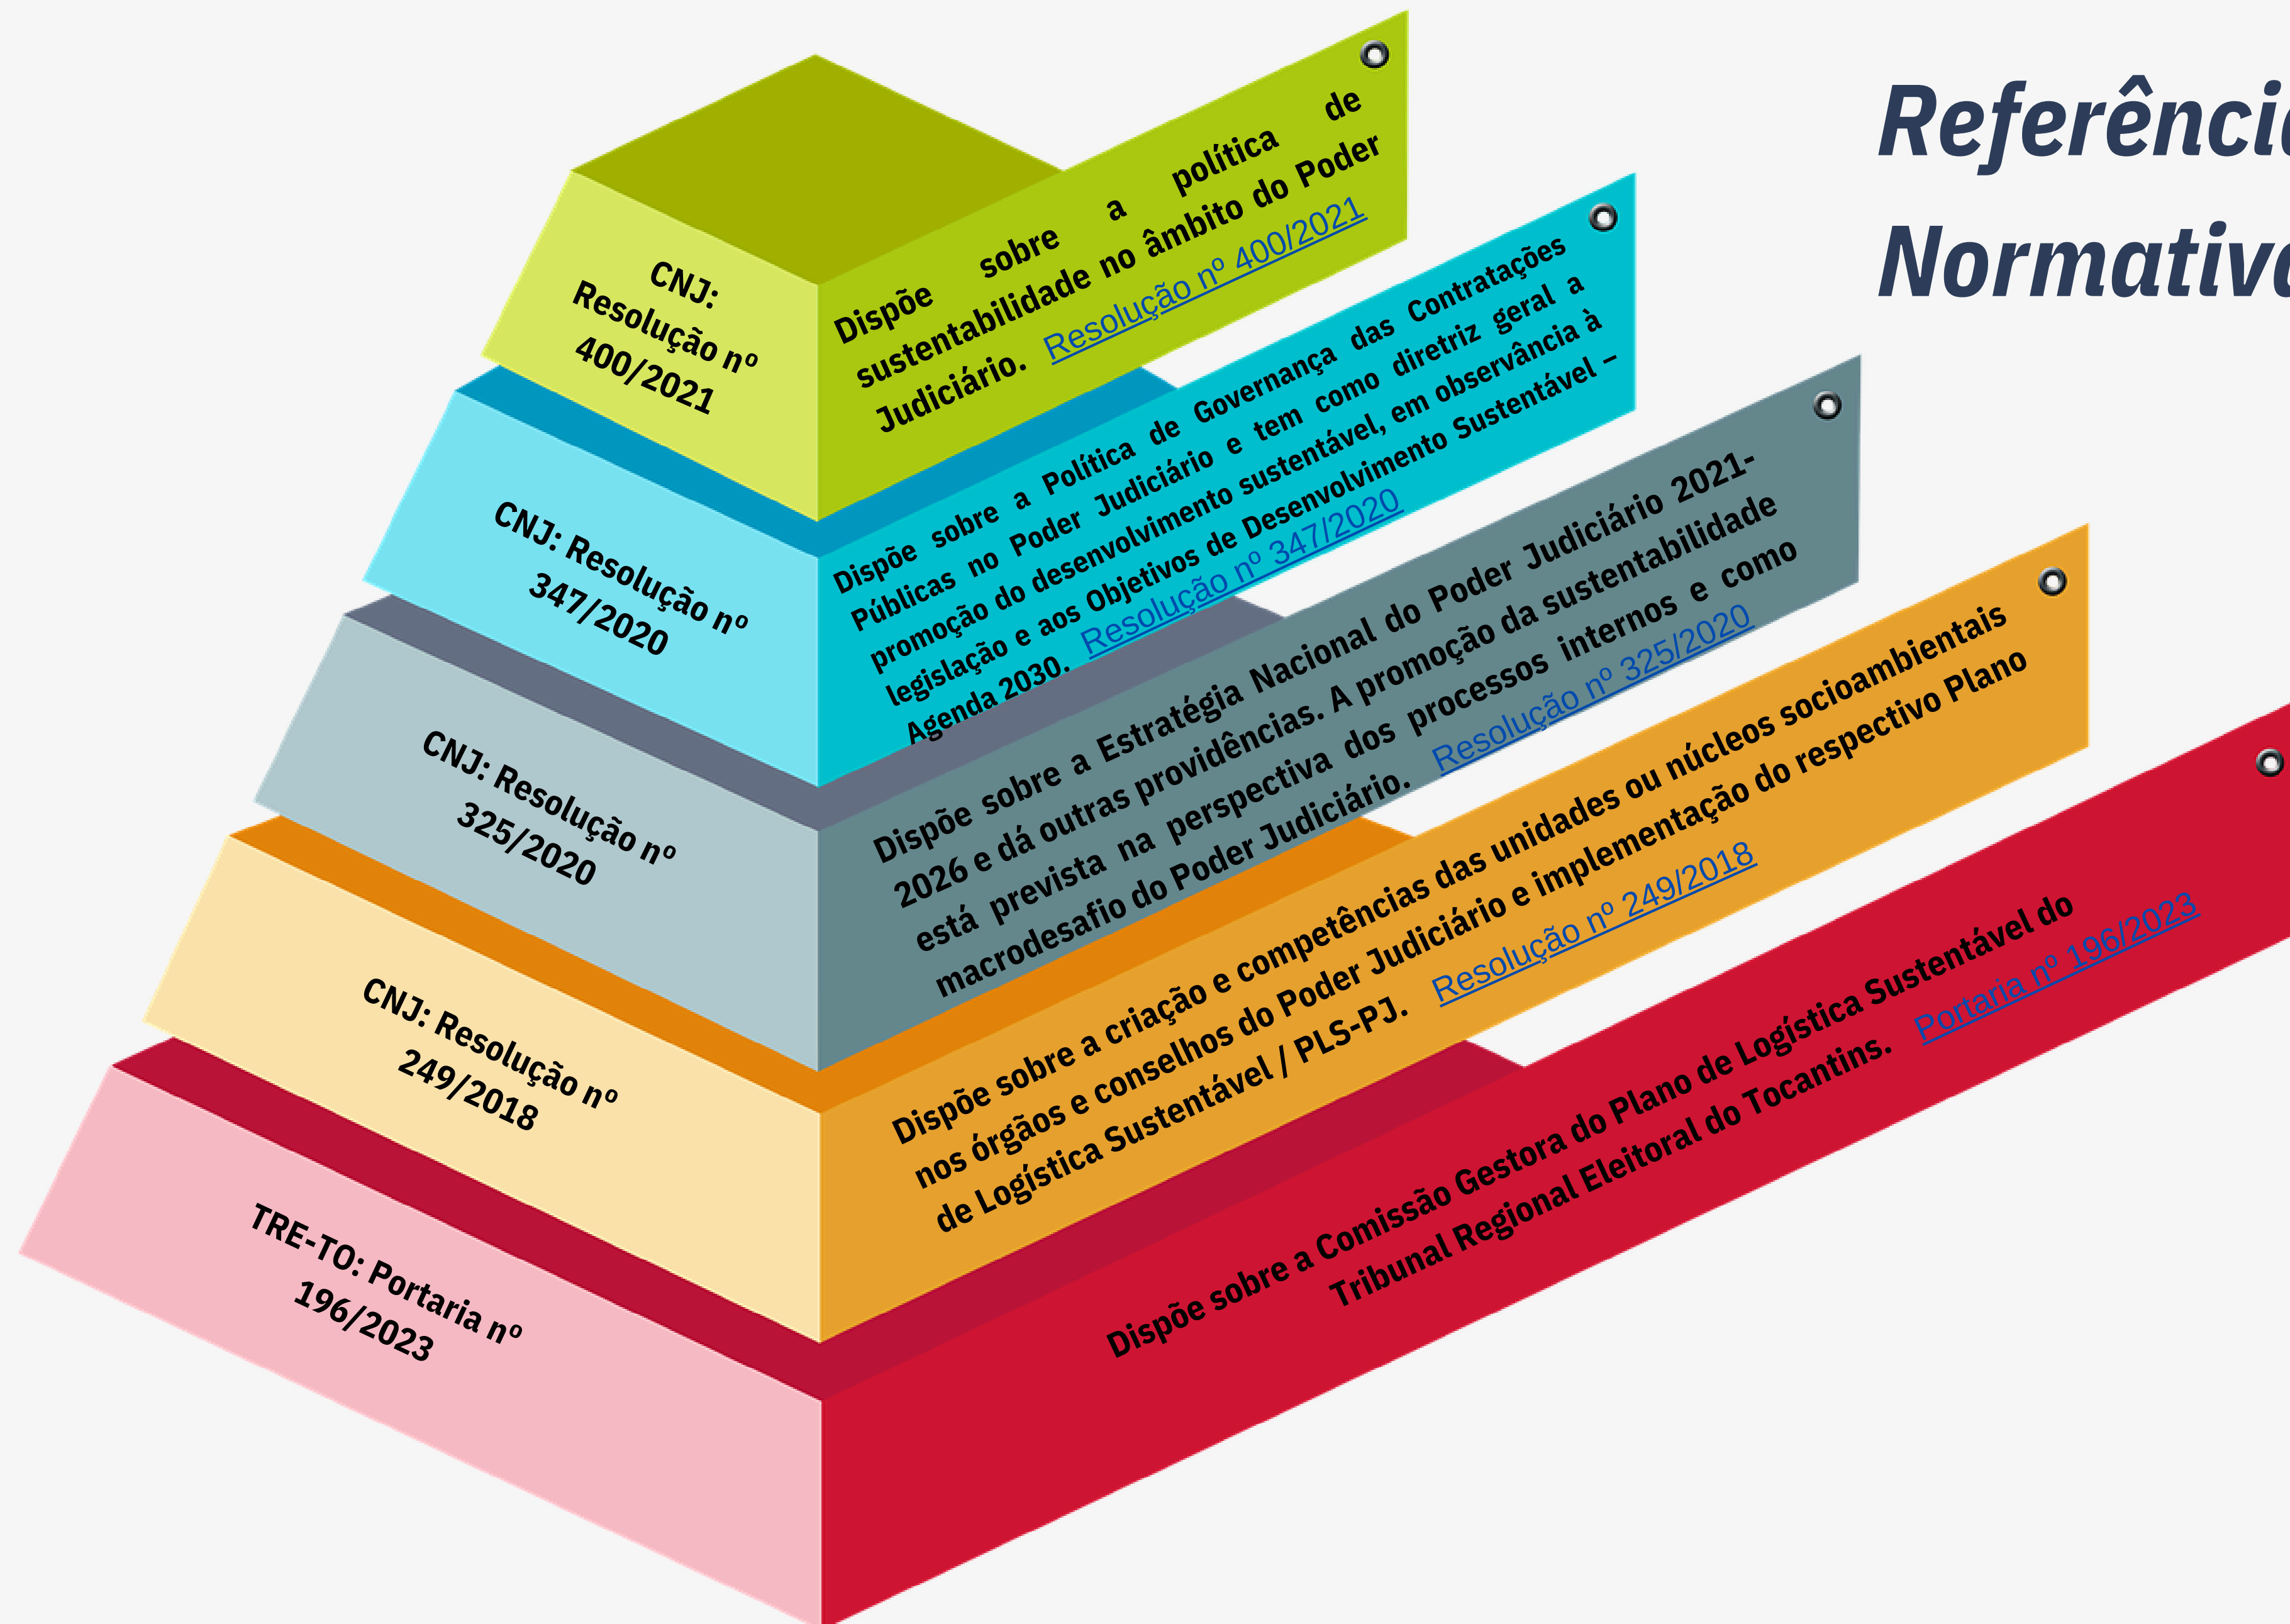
Referênci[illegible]
Normativ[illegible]

CNJ: Resolução nº 400/2021

Dispõe sobre a política de sustentabilidade no âmbito do Poder Judiciário. Resolução nº 400/2021

CNJ: Resolução nº 347/2020

Dispõe sobre a Política de Governança das Contratações Públicas no Poder Judiciário e tem como diretriz geral a promoção do desenvolvimento sustentável, em observância à legislação e aos Objetivos de Desenvolvimento Sustentável – Agenda 2030. Resolução nº 347/2020

CNJ: Resolução nº 325/2020

Dispõe sobre a Estratégia Nacional do Poder Judiciário 2021-2026 e dá outras providências. A promoção da sustentabilidade está prevista na perspectiva dos processos internos e como macrodesafio do Poder Judiciário. Resolução nº 325/2020

CNJ: Resolução nº 249/2018

Dispõe sobre a criação e competências das unidades ou núcleos socioambientais nos órgãos e conselhos do Poder Judiciário e implementação do respectivo Plano de Logística Sustentável / PLS-PJ. Resolução nº 249/2018

TRE-TO: Portaria nº 196/2023

Dispõe sobre a Comissão Gestora do Plano de Logística Sustentável do Tribunal Regional Eleitoral do Tocantins. Portaria nº 196/2023